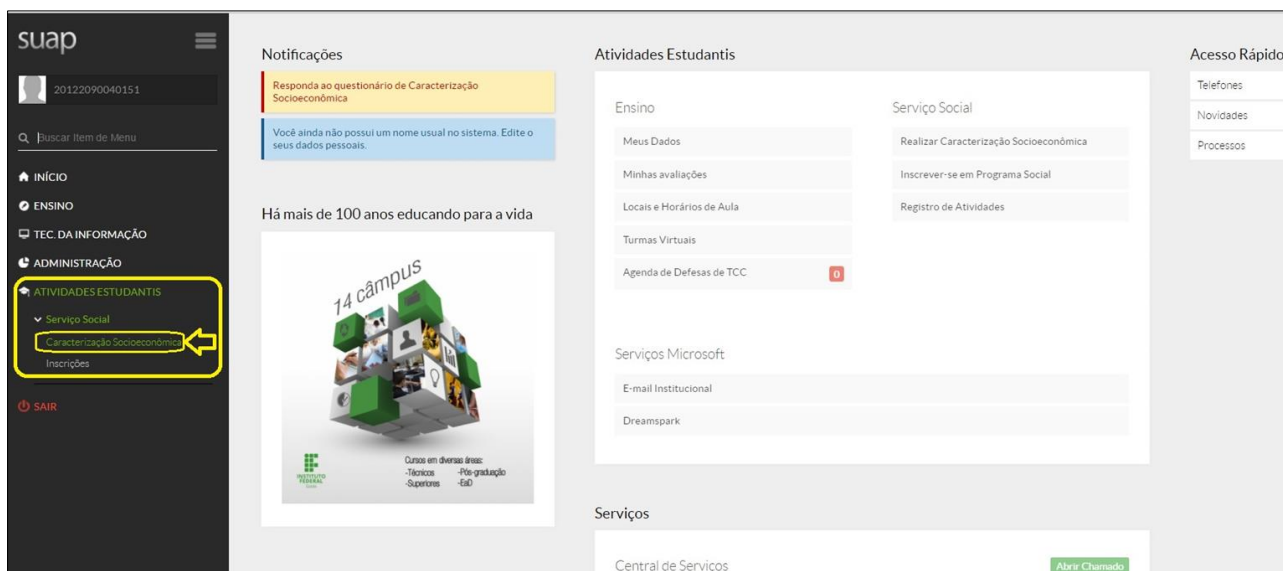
suap

20122090040151

Buscar Item de Menu

INÍCIO
ENSINO
TEC. DA INFORMAÇÃO
ADMINISTRAÇÃO
ATIVIDADES ESTUDANTIS
Serviço Social
Caracterização Socioeconômica
Inscrições
SAIR

Notificações

Responda ao questionário de Caracterização Socioeconômica

Você ainda não possui um nome usual no sistema. Edite o seus dados pessoais.

Há mais de 100 anos educando para a vida

14 câmpus

INSTITUTO FEDERAL

Cursos em diversas áreas:
-Técnicos -Pós-graduação
-Superiores -EaD

Atividades Estudantis

Ensino
Meus Dados
Minhas avaliações
Locais e Horários de Aula
Turmas Virtuais
Agenda de Defesas de TCC 0

Serviço Social
Realizar Caracterização Socioeconômica
Inscrever-se em Programa Social
Registro de Atividades

Serviços Microsoft
E-mail Institucional
Dreamspark

Serviços

Central de Serviços
Abrir Chamado

Acesso Rápido
Telefones
Novidades
Processos